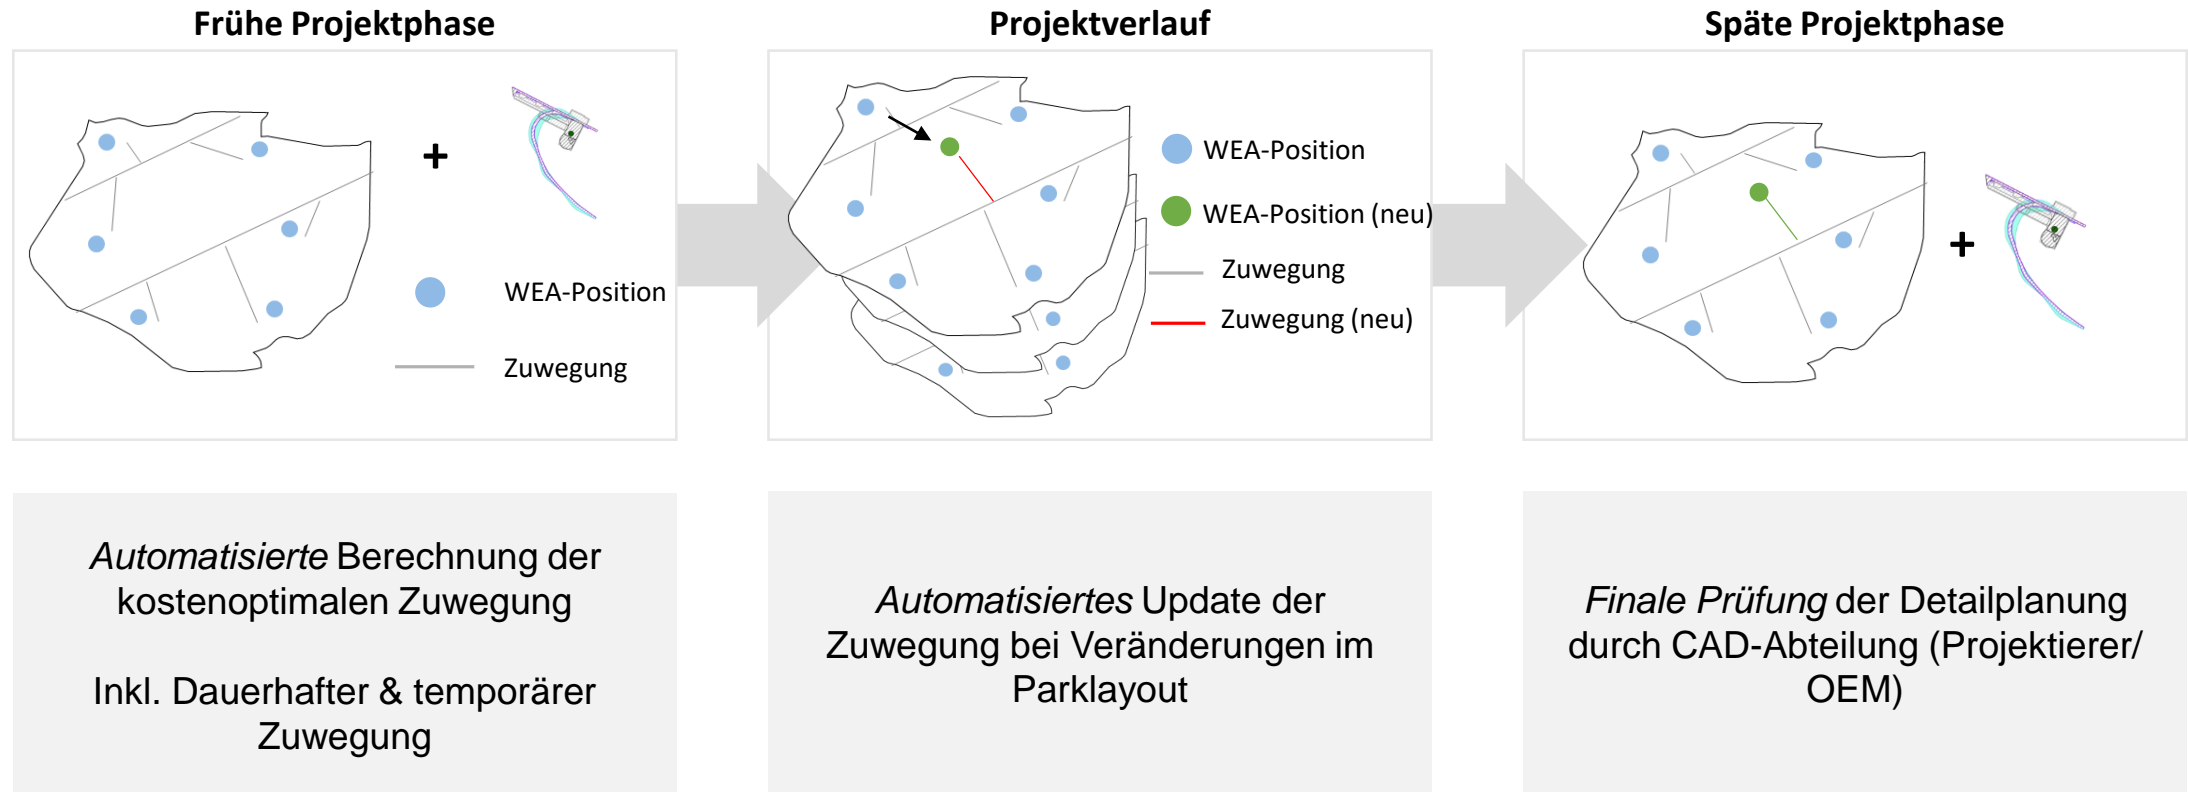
Frühe Projektphase

+

WEA-Position

Zuwegung

Projektverlauf

WEA-Position

WEA-Position (neu)

Zuwegung

Zuwegung (neu)

Späte Projektphase

+

*Automatisierte* Berechnung der kostenoptimalen Zuwegung

Inkl. Dauerhafter & temporärer Zuwegung

*Automatisiertes* Update der Zuwegung bei Veränderungen im Parklayout

*Finale Prüfung* der Detailplanung durch CAD-Abteilung (Projektierer/ OEM)